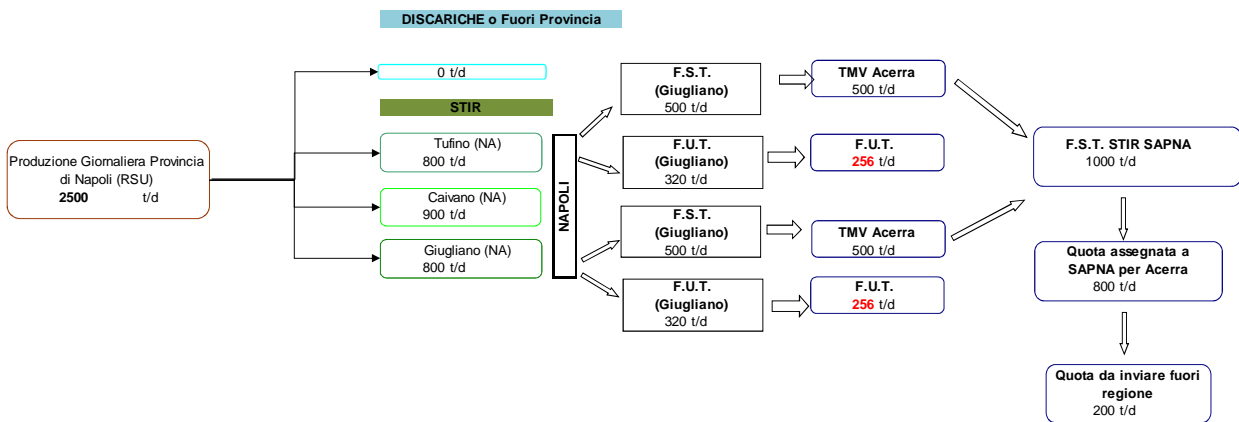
DISCARICHE o Fuori Provincia

Produzione Giornaliera Provincia di Napoli (RSU)
2500 t/d

0 t/d

STIR

Tufino (NA)
800 t/d

Caivano (NA)
900 t/d

Giugliano (NA)
800 t/d

NAPOLI

F.S.T.
(Giugliano)
500 t/d

F.U.T.
(Giugliano)
320 t/d

F.S.T.
(Giugliano)
500 t/d

F.U.T.
(Giugliano)
320 t/d

TMV Acerra
500 t/d

F.U.T.
256 t/d

TMV Acerra
500 t/d

F.U.T.
256 t/d

F.S.T. STIR SAPNA
1000 t/d

Quota assegnata a SAPNA per Acerra
800 t/d

Quota da inviare fuori regione
200 t/d